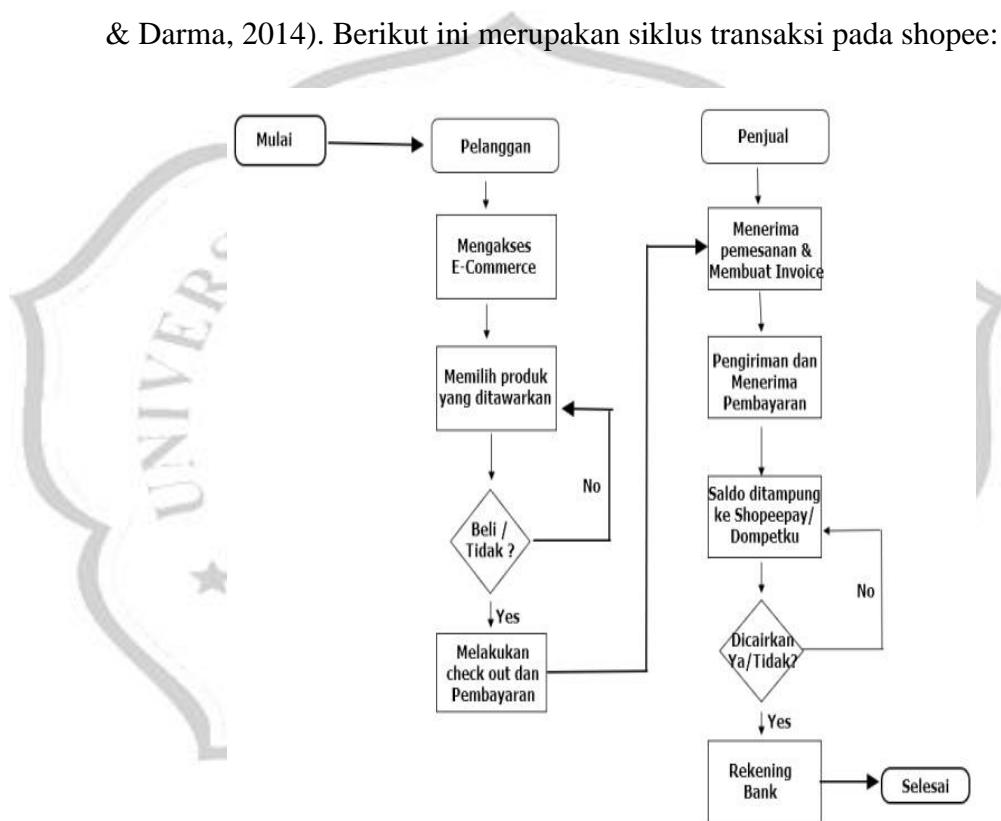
& Darma, 2014). Berikut ini merupakan siklus transaksi pada shopee:

Mulai

Pelanggan

Mengakses E-Commerce

Memilih produk yang ditawarkan

Beli / Tidak ?

No

Yes

Melakukan check out dan Pembayaran

Penjual

Menerima pemesanan & Membuat Invoice

Pengiriman dan Menerima Pembayaran

Saldo ditampung ke Shopeepay/ Dompetku

Dicairkan Ya/Tidak?

No

Yes

Rekening Bank

Selesai